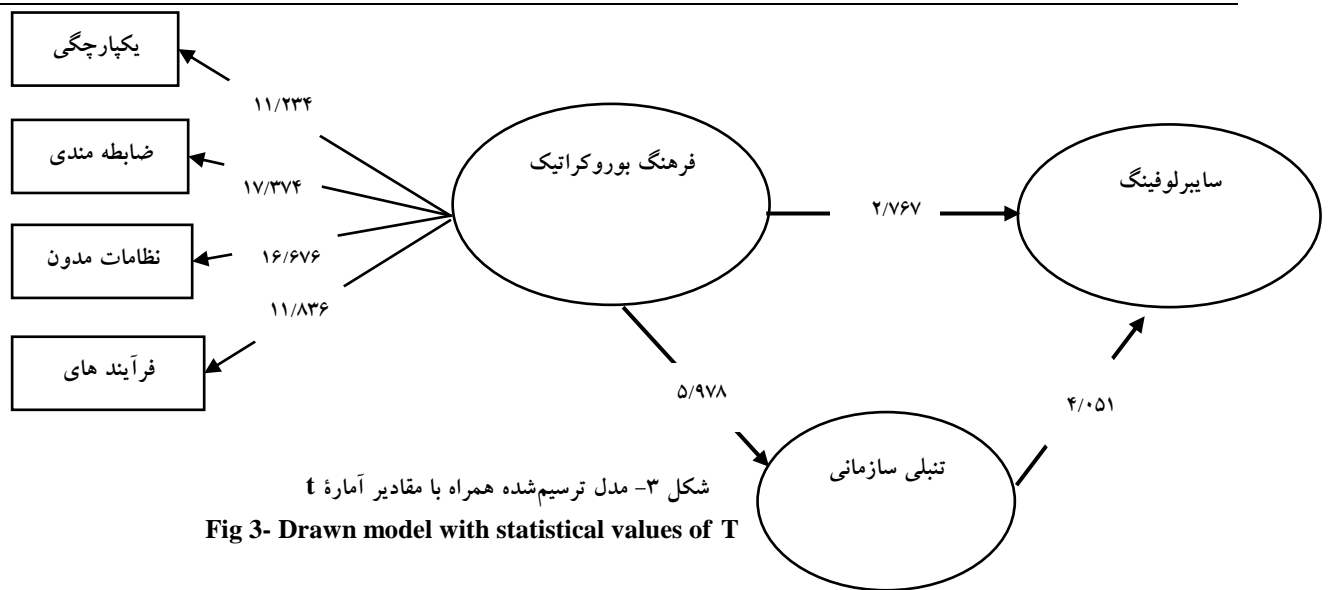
یکپارچگی

۱۱/۲۳۴

ضابطه مندی

۱۷/۳۷۴

نظامات مدون

۱۶/۶۷۶

۱۱/۸۳۶

فرآیند های

فرهنگ بوروکراتیک

۲/۷۶۷

سایبرلوفینگ

۵/۹۷۸

۴/۰۵۱

تنبلی سازمانی

شکل ۳- مدل ترسیم‌شده همراه با مقادیر آمارۀ t

Fig 3- Drawn model with statistical values of T